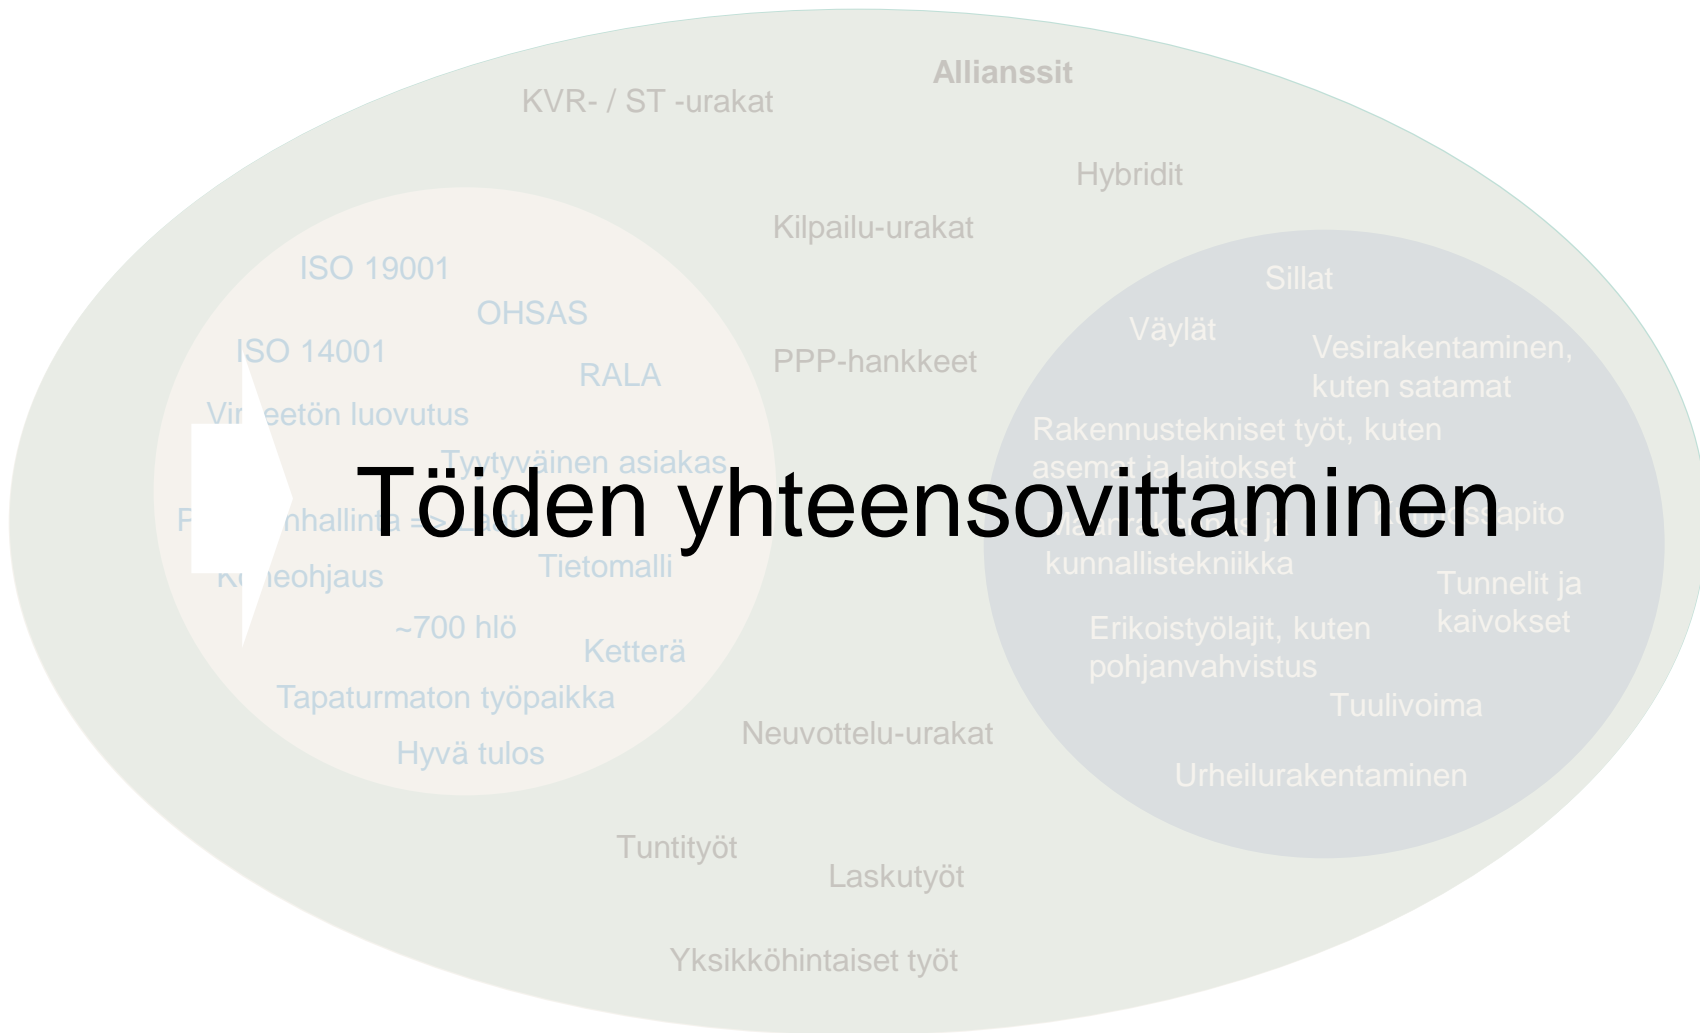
Allianssit

KVR- / ST -urakat

Hybridit

Kilpailu-urakat

ISO 19001

OHSAS

ISO 14001

RALA

PPP-hankkeet

Vi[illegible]eetön luovutus

Tyytyväinen asiakas

P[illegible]nhallinta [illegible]

K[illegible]eohjaus

Tietomalli

~700 hlö

Ketterä

Tapaturmaton työpaikka

Hyvä tulos

Neuvottelu-urakat

Tuntityöt

Laskutyöt

Yksikköhintaiset työt

Sillat

Väylät

Vesirakentaminen, kuten satamat

Rakennustekniset työt, kuten asemat ja laitokset

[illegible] kunnallistekniikka

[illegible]apito

Tunnelit ja kaivokset

Erikoistyölajit, kuten pohjanvahvistus

Tuulivoima

Urheilurakentaminen

Töiden yhteensovittaminen